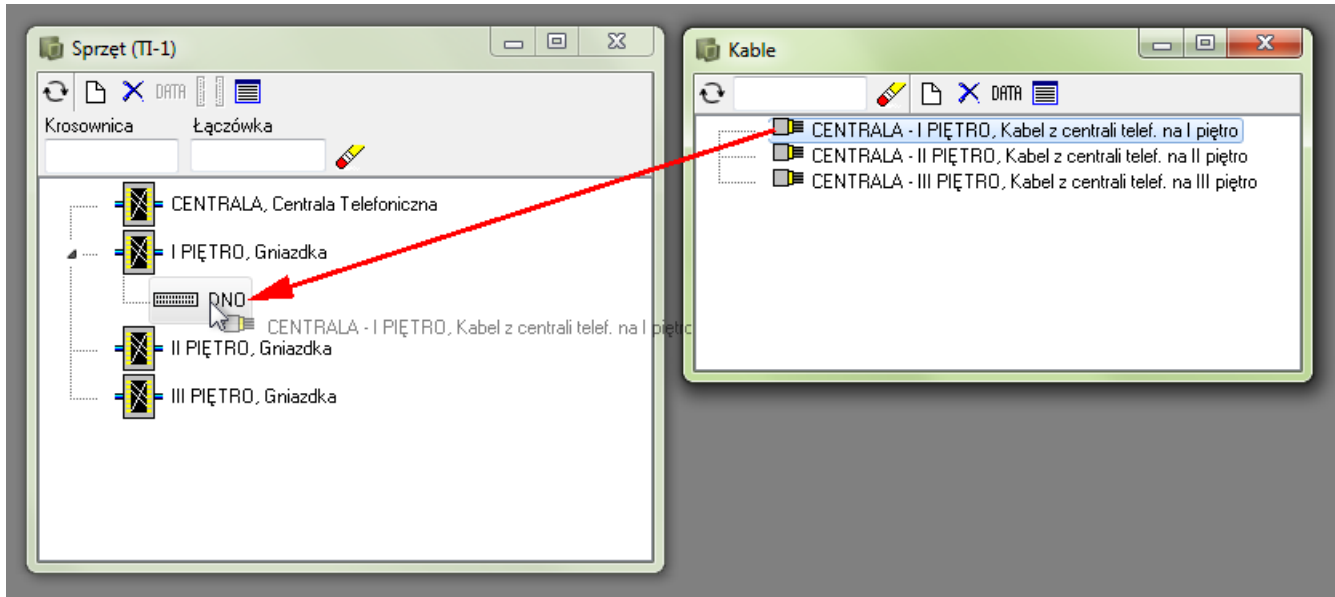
Sprzęt (TI-1)

DATA

Krosownica

Łączówka

CENTRALA, Centrala Telefoniczna

I PIĘTRO, Gniazdka

DNO

CENTRALA - I PIĘTRO, Kabel z centrali telef. na I piętro

II PIĘTRO, Gniazdka

III PIĘTRO, Gniazdka

Kable

DATA

CENTRALA - I PIĘTRO, Kabel z centrali telef. na I piętro

CENTRALA - II PIĘTRO, Kabel z centrali telef. na II piętro

CENTRALA - III PIĘTRO, Kabel z centrali telef. na III piętro